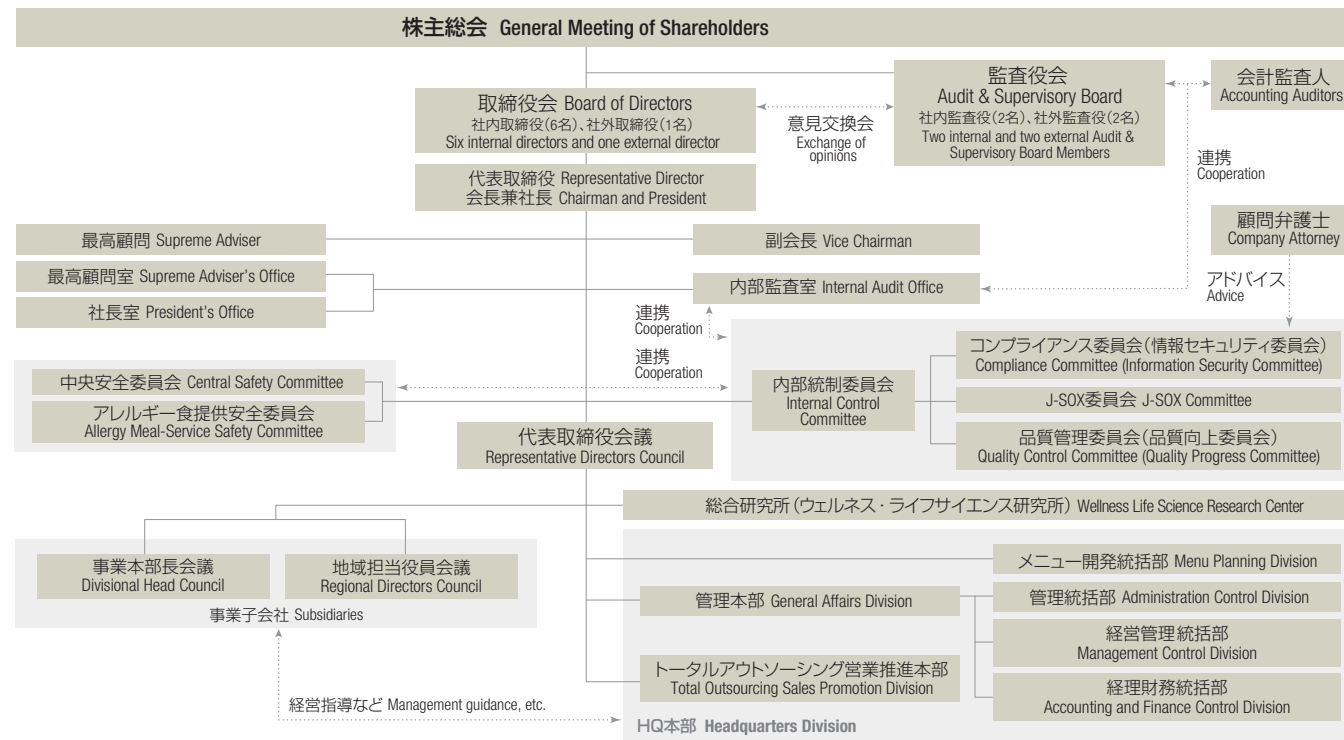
株主総会 General Meeting of Shareholders

取締役会 Board of Directors
社内取締役(6名)、社外取締役(1名)
Six internal directors and one external director

意見交換会
Exchange of opinions

監査役会
Audit & Supervisory Board
社内監査役(2名)、社外監査役(2名)
Two internal and two external Audit & Supervisory Board Members

会計監査人
Accounting Auditors

連携
Cooperation

代表取締役 Representative Director
会長兼社長 Chairman and President

顧問弁護士
Company Attorney

最高顧問 Supreme Adviser

副会長 Vice Chairman

最高顧問室 Supreme Adviser's Office

社長室 President's Office

内部監査室 Internal Audit Office

アドバイス
Advice

連携
Cooperation

連携
Cooperation

中央安全委員会 Central Safety Committee

アレルギー食提供安全委員会
Allergy Meal-Service Safety Committee

内部統制委員会
Internal Control Committee

コンプライアンス委員会(情報セキュリティ委員会)
Compliance Committee (Information Security Committee)

J-SOX委員会 J-SOX Committee

品質管理委員会(品質向上委員会)
Quality Control Committee (Quality Progress Committee)

代表取締役会議
Representative Directors Council

総合研究所(ウェルネス・ライフサイエンス研究所) Wellness Life Science Research Center

事業本部長会議
Divisional Head Council

地域担当役員会議
Regional Directors Council

事業子会社 Subsidiaries

メニュー開発統括部 Menu Planning Division

管理本部 General Affairs Division

管理統括部 Administration Control Division

経営管理統括部
Management Control Division

トータルアウトソーシング営業推進本部
Total Outsourcing Sales Promotion Division

経理財務統括部
Accounting and Finance Control Division

経営指導など Management guidance, etc.

HQ本部 Headquarters Division